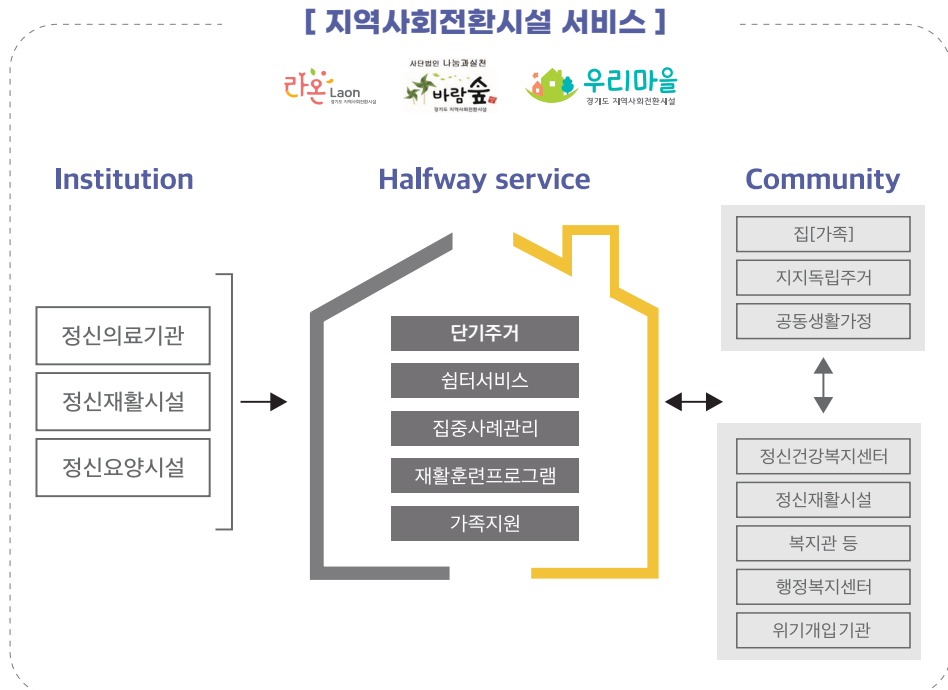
[ 지역사회전환시설 서비스 ]

라온 Laon 경기도 지역사회전환시설

사단법인 나눔과실천 바람숲 경기도 지역사회전환시설

우리마을 경기도 지역사회전환시설

Institution

정신의료기관

정신재활시설

정신요양시설

Halfway service

단기주거

쉼터서비스

집중사례관리

재활훈련프로그램

가족지원

Community

집[가족]

지지독립주거

공동생활가정

정신건강복지센터

정신재활시설

복지관 등

행정복지센터

위기개입기관